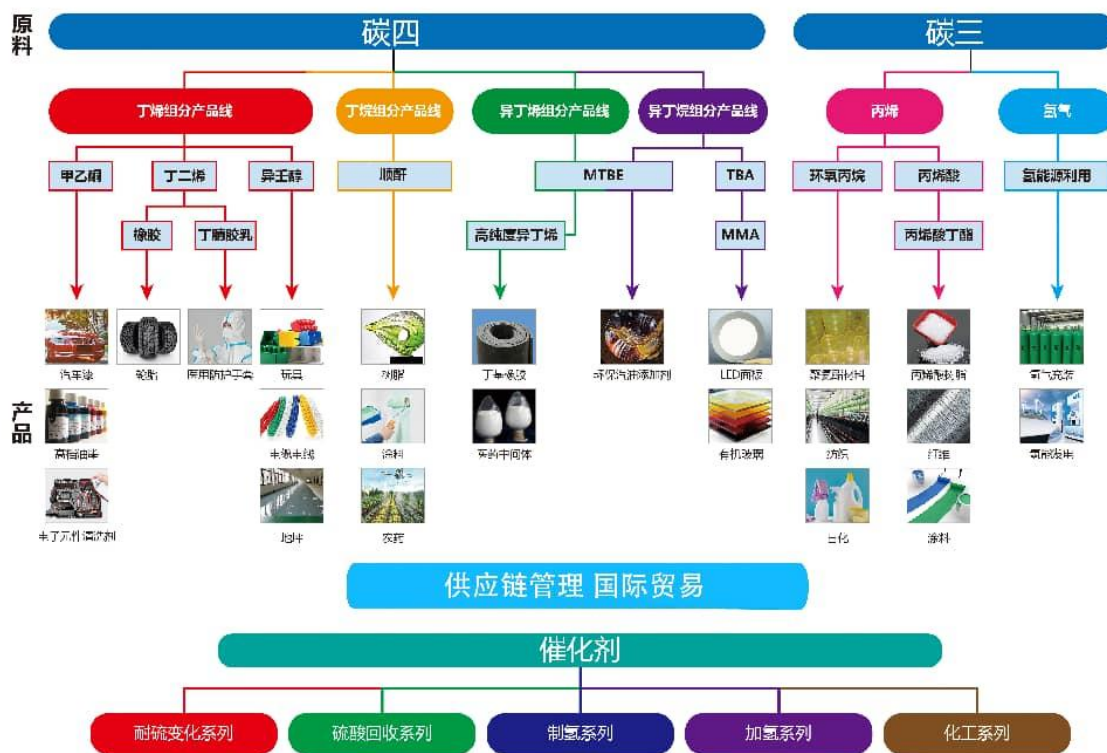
原料

碳四

碳三

丁烯组分产品线

丁烷组分产品线

异丁烯组分产品线

异丁烷组分产品线

丙烯

氢气

甲乙酮

丁二烯

异壬醇

顺酐

MTBE

TBA

环氧丙烷

丙烯酸

氢能源利用

橡胶

丁腈胶乳

高纯度异丁烯

MMA

丙烯酸丁酯

产品

汽车漆

轮胎

医用防护手套

玩具

树脂

丁基橡胶

环保汽油添加剂

LED面板

聚氨酯材料

丙烯酸树脂

氢气充装

高档油墨

电线电缆

涂料

医药中间体

有机玻璃

纺织

纤维

氢能汽车

电子元件清洗剂

地坪

农药

日化

涂料

供应链管理 国际贸易

催化剂

耐硫变化系列

硫酸回收系列

制氢系列

加氢系列

化工系列